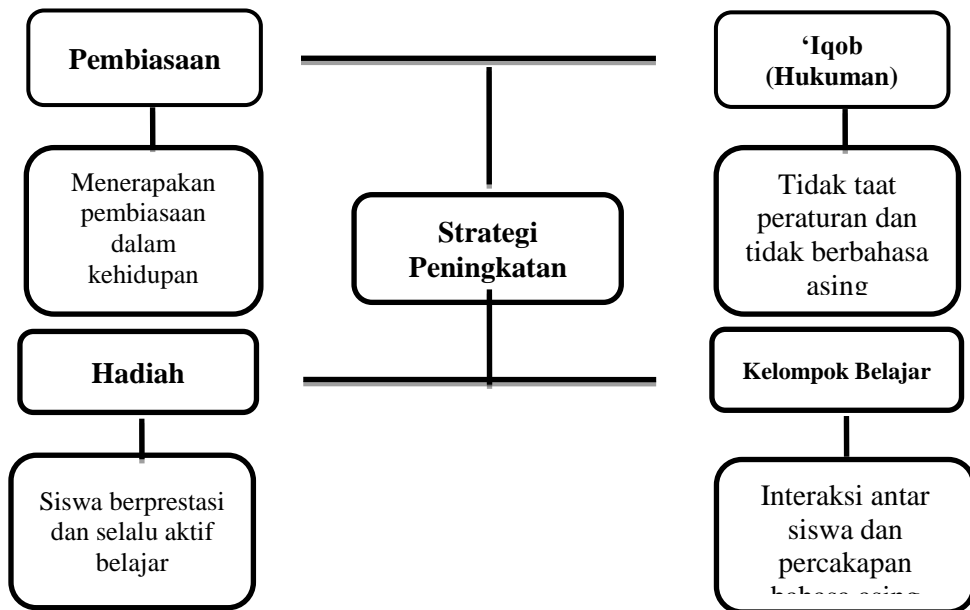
Pembiasaan

Menerapakan pembiasaan dalam kehidupan

Strategi Peningkatan

'Iqob (Hukuman)

Tidak taat peraturan dan tidak berbahasa asing

Hadiah

Siswa berprestasi dan selalu aktif belajar

Kelompok Belajar

Interaksi antar siswa dan percakapan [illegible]